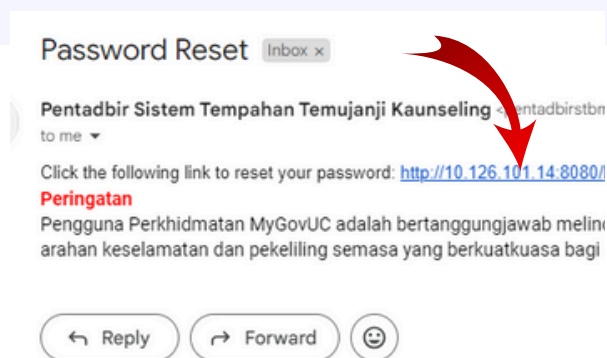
Password Reset Inbox ×

Pentadbir Sistem Tempahan Temujanji Kaunseling <pentadbirstbm
to me

Click the following link to reset your password: http://10.126.101.14:8080/
Peringatan
Pengguna Perkhidmatan MyGovUC adalah bertanggungjawab melin
arahan keselamatan dan pekeliling semasa yang berkuatkuasa bagi

Reply Forward